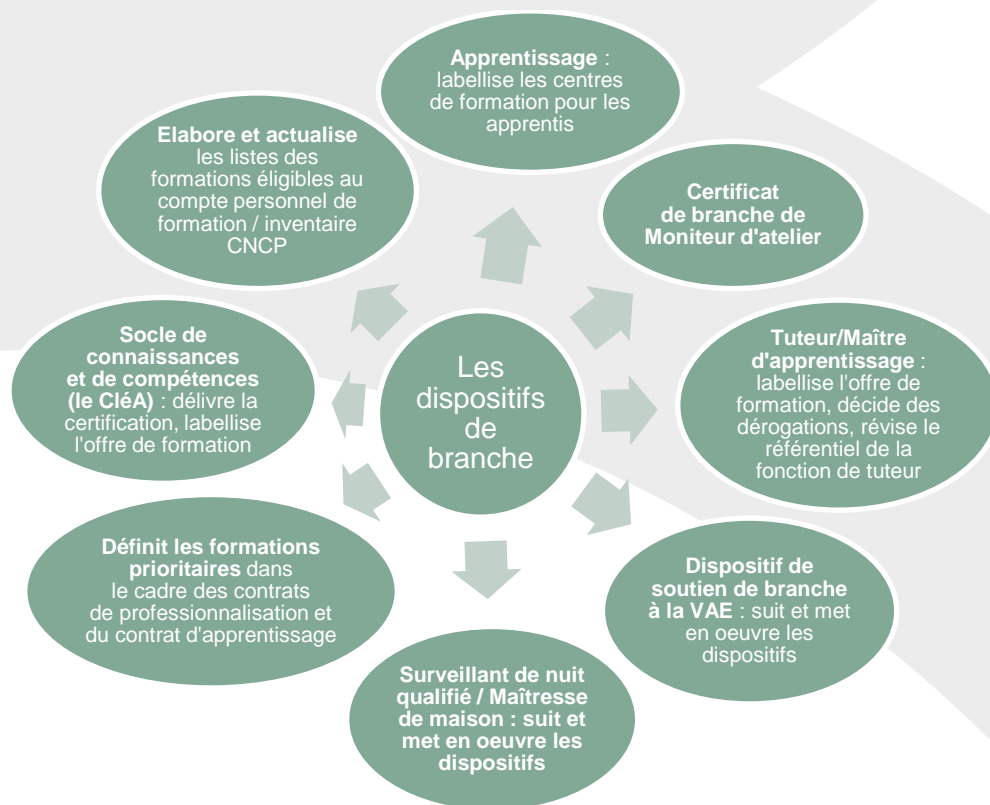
Les dispositifs de branche

Apprentissage : labellise les centres de formation pour les apprentis

Certificat de branche de Moniteur d'atelier

Tuteur/Maître d'apprentissage : labellise l'offre de formation, décide des dérogations, révise le référentiel de la fonction de tuteur

Dispositif de soutien de branche à la VAE : suit et met en oeuvre les dispositifs

Surveillant de nuit qualifié / Maîtresse de maison : suit et met en oeuvre les dispositifs

Définit les formations prioritaires dans le cadre des contrats de professionnalisation et du contrat d'apprentissage

Socle de connaissances et de compétences (le CléA) : délivre la certification, labellise l'offre de formation

Elabore et actualise les listes des formations éligibles au compte personnel de formation / inventaire CNCP